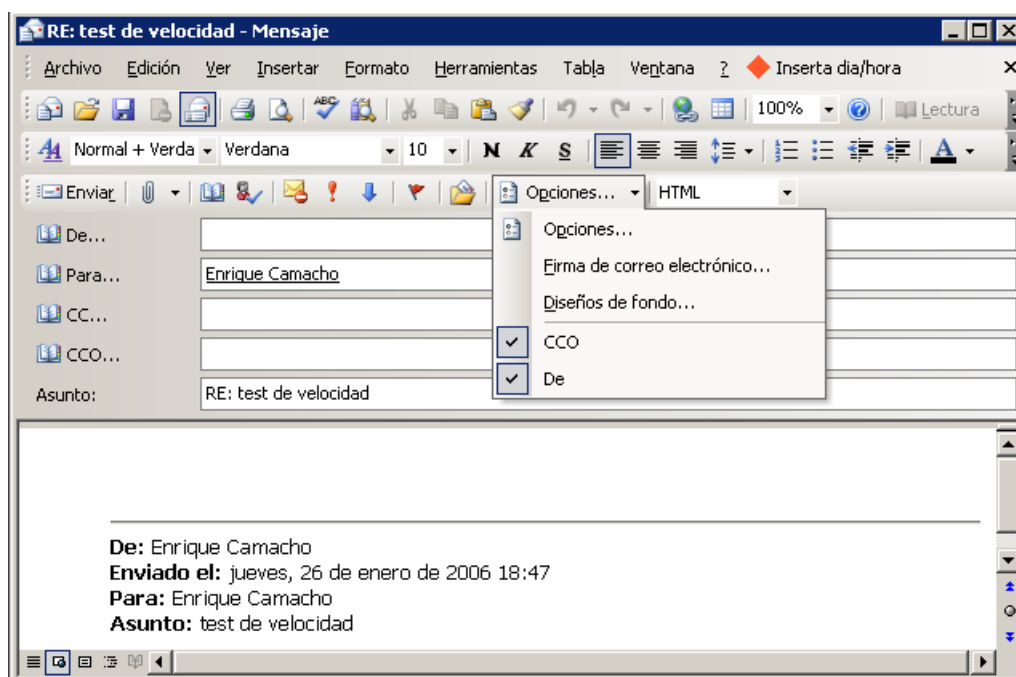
RE: test de velocidad - Mensaje

Archivo Edición Ver Insertar Formato Herramientas Tabla Ventana ? Inserta dia/hora

100% Lectura

Normal + Verda Verdana 10 N K S A

Enviar Opciones... HTML

De...
Para... Enrique Camacho
CC...
CCO...
Asunto: RE: test de velocidad

Opciones...
Firma de correo electrónico...
Diseños de fondo...
CCO
De

De: Enrique Camacho
Enviado el: jueves, 26 de enero de 2006 18:47
Para: Enrique Camacho
Asunto: test de velocidad